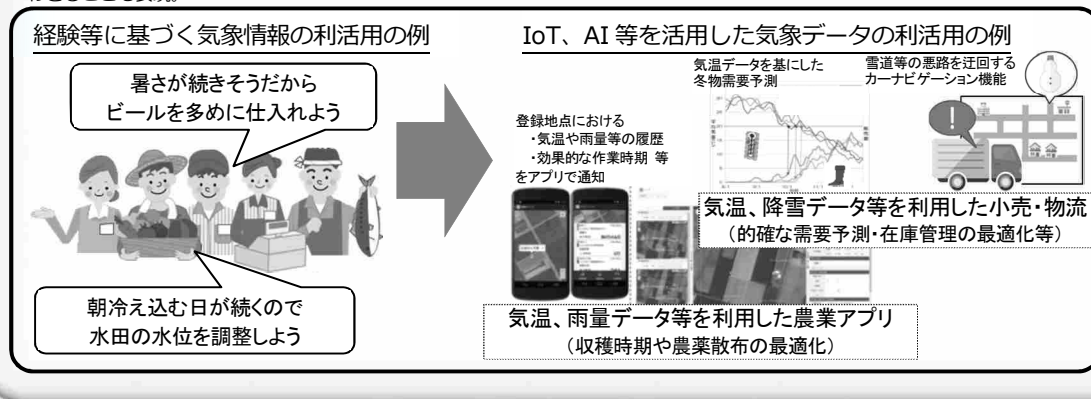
経験等に基づく気象情報の利活用の例

暑さが続きそうだから
ビールを多めに仕入れよう

朝冷え込む日が続くので
水田の水位を調整しよう

IoT、AI 等を活用した気象データの利活用の例

気温データを基にした
冬物需要予測

雪道等の悪路を迂回する
カーナビゲーション機能

登録地点における
・気温や雨量等の履歴
・効果的な作業時期 等
をアプリで通知

気温、降雪データ等を利用した小売・物流
（的確な需要予測・在庫管理の最適化等）

気温、雨量データ等を利用した農業アプリ
（収穫時期や農薬散布の最適化）